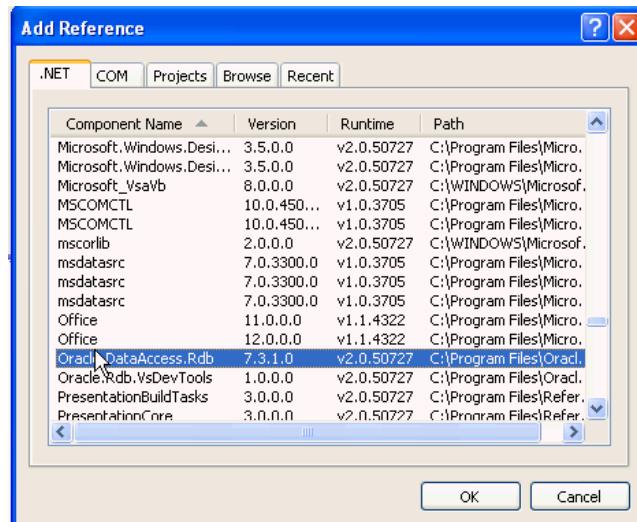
Add Reference

.NET | COM | Projects | Browse | Recent

| Component Name | Version | Runtime | Path |
|---|---|---|---|
| Microsoft.Windows.Desi... | 3.5.0.0 | v2.0.50727 | C:\Program Files\Micro. |
| Microsoft.Windows.Desi... | 3.5.0.0 | v2.0.50727 | C:\Program Files\Micro. |
| Microsoft_VsaVb | 8.0.0.0 | v2.0.50727 | C:\WINDOWS\Microsof. |
| MSCOMCTL | 10.0.450... | v1.0.3705 | C:\Program Files\Micro. |
| MSCOMCTL | 10.0.450... | v1.0.3705 | C:\Program Files\Micro. |
| mscorlib | 2.0.0.0 | v2.0.50727 | C:\WINDOWS\Microsof. |
| msdatasrc | 7.0.3300.0 | v1.0.3705 | C:\Program Files\Micro. |
| msdatasrc | 7.0.3300.0 | v1.0.3705 | C:\Program Files\Micro. |
| msdatasrc | 7.0.3300.0 | v1.0.3705 | C:\Program Files\Micro. |
| Office | 11.0.0.0 | v1.1.4322 | C:\Program Files\Micro. |
| Office | 12.0.0.0 | v1.1.4322 | C:\Program Files\Micro. |
| Oracle.DataAccess.Rdb | 7.3.1.0 | v2.0.50727 | C:\Program Files\Oracl. |
| Oracle.Rdb.VsDevTools | 1.0.0.0 | v2.0.50727 | C:\Program Files\Oracl. |
| PresentationBuildTasks | 3.0.0.0 | v2.0.50727 | C:\Program Files\Refer. |
| PresentationCore | 3.0.0.0 | v2.0.50727 | C:\Program Files\Refer. |

OK | Cancel